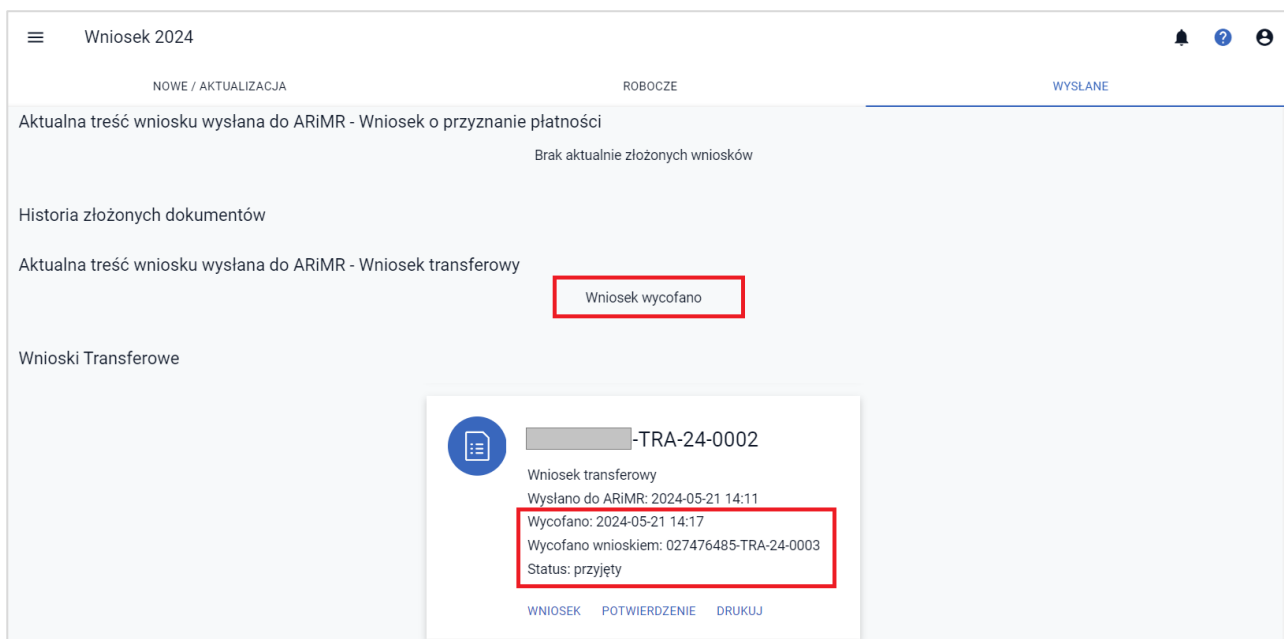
Wniosek 2024

NOWE / AKTUALIZACJA

ROBOCZE

WYSŁANE

Aktualna treść wniosku wysłana do ARiMR - Wniosek o przyznanie płatności

Brak aktualnie złożonych wniosków

Historia złożonych dokumentów

Aktualna treść wniosku wysłana do ARiMR - Wniosek transferowy

Wniosek wycofano

Wnioski Transferowe

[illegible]-TRA-24-0002

Wniosek transferowy

Wysłano do ARiMR: 2024-05-21 14:11

Wycofano: 2024-05-21 14:17

Wycofano wnioskiem: 027476485-TRA-24-0003

Status: przyjęty

WNIOSEK POTWIERDZENIE DRUKUJ